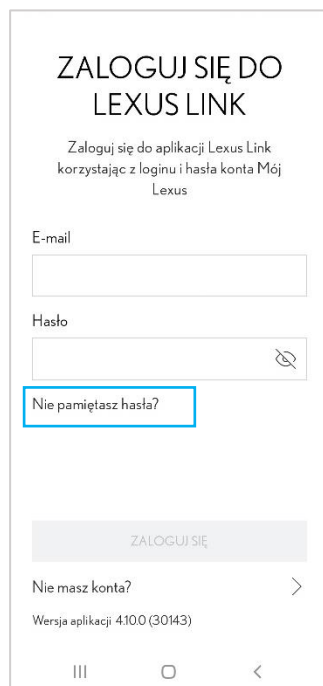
ZALOGUJ SIĘ DO LEXUS LINK

Zaloguj się do aplikacji Lexus Link korzystając z loginu i hasła konta Mój Lexus

E-mail

Hasło

Nie pamiętasz hasła?

ZALOGUJ SIĘ

Nie masz konta?

Wersja aplikacji 4.10.0 (30143)